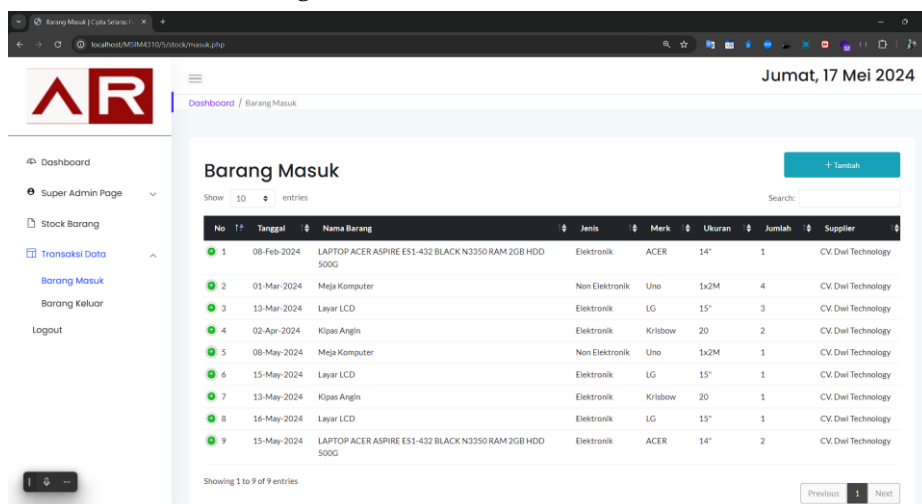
Barang Masuk | Cipta Selaras Fi

localhost/MSIM4310/5/stock/masuk.php

Jumat, 17 Mei 2024

Dashboard / Barang Masuk

Dashboard
Super Admin Page
Stock Barang
Transaksi Data
Barang Masuk
Barang Keluar
Logout

Barang Masuk

+ Tambah

Show 10 entries

Search:

| No | Tanggal | Nama Barang | Jenis | Merk | Ukuran | Jumlah | Supplier |
|---|---|---|---|---|---|---|---|
| 1 | 08-Feb-2024 | LAPTOP ACER ASPIRE ES1-432 BLACK N3350 RAM 2GB HDD 500G | Elektronik | ACER | 14" | 1 | CV. Dwi Technology |
| 2 | 01-Mar-2024 | Meja Komputer | Non Elektronik | Uno | 1x2M | 4 | CV. Dwi Technology |
| 3 | 13-Mar-2024 | Layar LCD | Elektronik | LG | 15" | 3 | CV. Dwi Technology |
| 4 | 02-Apr-2024 | Kipas Angin | Elektronik | Krisbow | 20 | 2 | CV. Dwi Technology |
| 5 | 08-May-2024 | Meja Komputer | Non Elektronik | Uno | 1x2M | 1 | CV. Dwi Technology |
| 6 | 15-May-2024 | Layar LCD | Elektronik | LG | 15" | 1 | CV. Dwi Technology |
| 7 | 13-May-2024 | Kipas Angin | Elektronik | Krisbow | 20 | 1 | CV. Dwi Technology |
| 8 | 16-May-2024 | Layar LCD | Elektronik | LG | 15" | 1 | CV. Dwi Technology |
| 9 | 15-May-2024 | LAPTOP ACER ASPIRE ES1-432 BLACK N3350 RAM 2GB HDD 500G | Elektronik | ACER | 14" | 2 | CV. Dwi Technology |

Showing 1 to 9 of 9 entries

Previous 1 Next